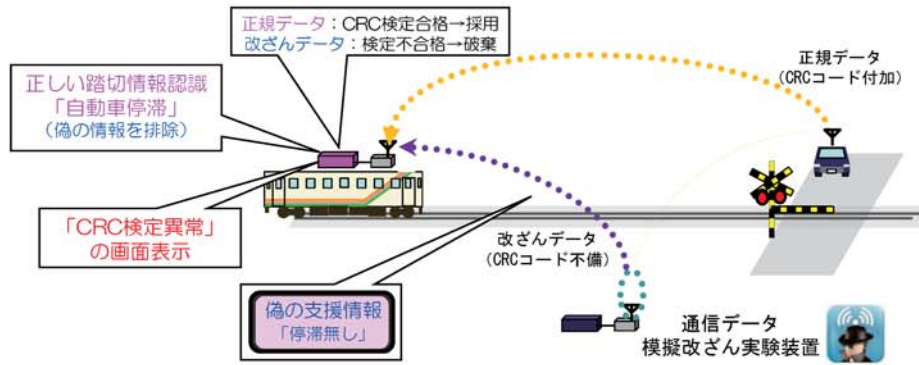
正規データ：CRC検定合格→採用
改ざんデータ：検定不合格→破棄

正しい踏切情報認識
「自動車停滞」
（偽の情報を排除）

正規データ
（CRCコード付加）

「CRC検定異常」
の画面表示

改ざんデータ
（CRCコード不備）

偽の支援情報
「停滞無し」

通信データ
模擬改ざん実験装置